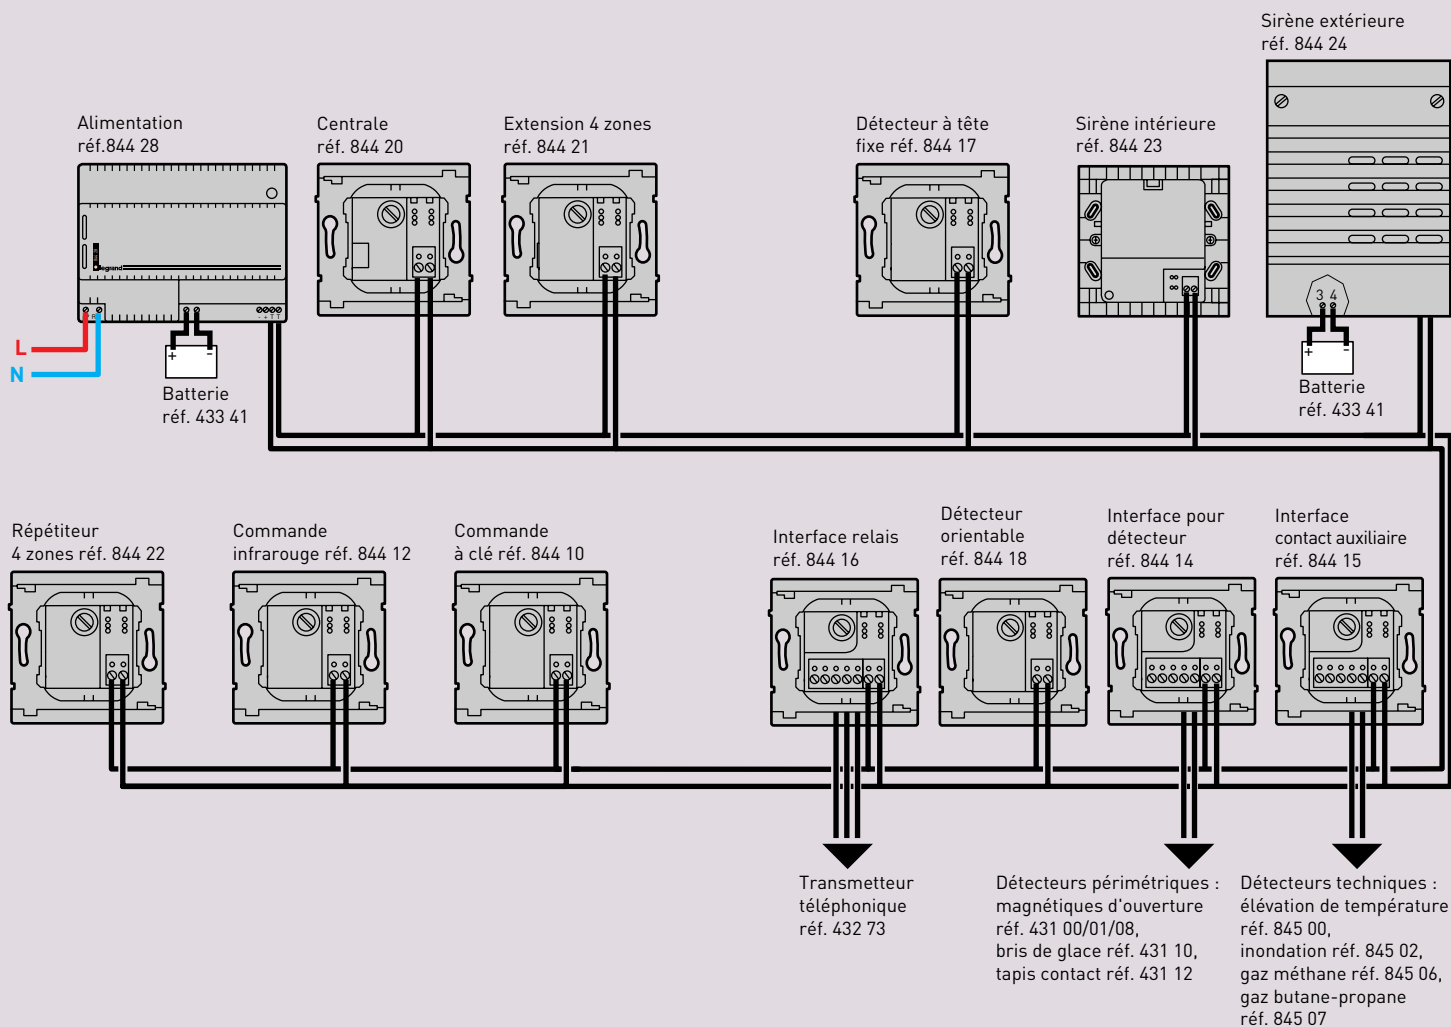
Sirène extérieure
réf. 844 24

Alimentation
réf.844 28

Centrale
réf. 844 20

Extension 4 zones
réf. 844 21

Détecteur à tête
fixe réf. 844 17

Sirène intérieure
réf. 844 23

legrand

L
N

Batterie
réf. 433 41

3 4

Batterie
réf. 433 41

Répétiteur
4 zones réf. 844 22

Commande
infrarouge réf. 844 12

Commande
à clé réf. 844 10

Interface relais
réf. 844 16

Détecteur
orientable
réf. 844 18

Interface pour
détecteur
réf. 844 14

Interface
contact auxiliaire
réf. 844 15

Transmetteur
téléphonique
réf. 432 73

Détecteurs périmétriques :
magnétiques d'ouverture
réf. 431 00/01/08,
bris de glace réf. 431 10,
tapis contact réf. 431 12

Détecteurs techniques :
élévation de température
réf. 845 00,
inondation réf. 845 02,
gaz méthane réf. 845 06,
gaz butane-propane
réf. 845 07